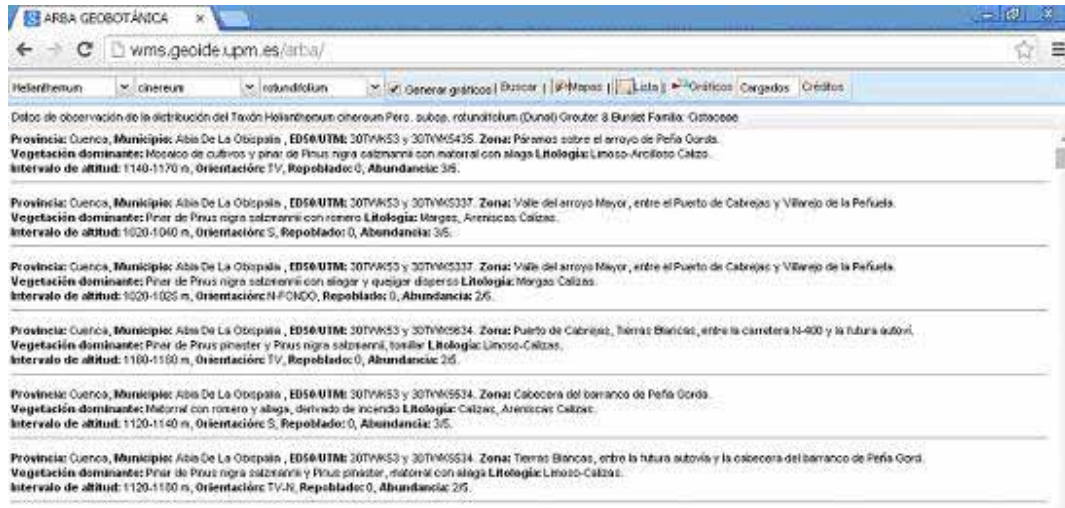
ARBA GEOBOTÁNICA ×

wms.geoide.upm.es/arba/

Helianthemum | cinereum | rotundifolium | Generar gráficos | Buscar | Mapas | Lista | Gráficos | Cargados | Créditos

Datos de observación de la distribución del Taxón Helianthemum cinereum Pers. subsp. rotundifolium (Dunal) Greuter & Burdet Familia: Cistaceae

Provincia: Cuenca, Municipio: Abia De La Obispalia , ED50/UTM: 30TWK53 y 30TWK5435. Zona: Páramos sobre el arroyo de Peña Gorda.
Vegetación dominante: Mosaico de cultivos y pinar de Pinus nigra salzmannii con matorral con aliaga Litología: Limoso-Arcilloso Calizo.
Intervalo de altitud: 1140-1170 m, Orientación: TV, Repoblado: 0, Abundancia: 3/5.

Provincia: Cuenca, Municipio: Abia De La Obispalia , ED50/UTM: 30TWK53 y 30TWK5337. Zona: Valle del arroyo Mayor, entre el Puerto de Cabrejas y Villarejo de la Peñuela.
Vegetación dominante: Pinar de Pinus nigra salzmannii con romero Litología: Margas, Areniscas Calizas.
Intervalo de altitud: 1020-1040 m, Orientación: S, Repoblado: 0, Abundancia: 3/5.

Provincia: Cuenca, Municipio: Abia De La Obispalia , ED50/UTM: 30TWK53 y 30TWK5337. Zona: Valle del arroyo Mayor, entre el Puerto de Cabrejas y Villarejo de la Peñuela.
Vegetación dominante: Pinar de Pinus nigra salzmannii con aliagar y quejigar disperso Litología: Margas Calizas.
Intervalo de altitud: 1020-1025 m, Orientación: N-FONDO, Repoblado: 0, Abundancia: 2/5.

Provincia: Cuenca, Municipio: Abia De La Obispalia , ED50/UTM: 30TWK53 y 30TWK5634. Zona: Puerto de Cabrejas, Tierras Blancas, entre la carretera N-400 y la futura autovi.
Vegetación dominante: Pinar de Pinus pinaster y Pinus nigra salzmannii, tomillar Litología: Limoso-Calizas.
Intervalo de altitud: 1160-1180 m, Orientación: TV, Repoblado: 0, Abundancia: 2/5.

Provincia: Cuenca, Municipio: Abia De La Obispalia , ED50/UTM: 30TWK53 y 30TWK5534. Zona: Cabecera del barranco de Peña Gorda.
Vegetación dominante: Matorral con romero y aliaga, derivado de incendio Litología: Calizas, Areniscas Calizas.
Intervalo de altitud: 1120-1140 m, Orientación: S, Repoblado: 0, Abundancia: 3/5.

Provincia: Cuenca, Municipio: Abia De La Obispalia , ED50/UTM: 30TWK53 y 30TWK5534. Zona: Tierras Blancas, entre la futura autovía y la cabecera del barranco de Peña Gord.
Vegetación dominante: Pinar de Pinus nigra salzmannii y Pinus pinaster, matorral con aliaga Litología: Limoso-Calizas.
Intervalo de altitud: 1120-1180 m, Orientación: TV-N, Repoblado: 0, Abundancia: 2/5.